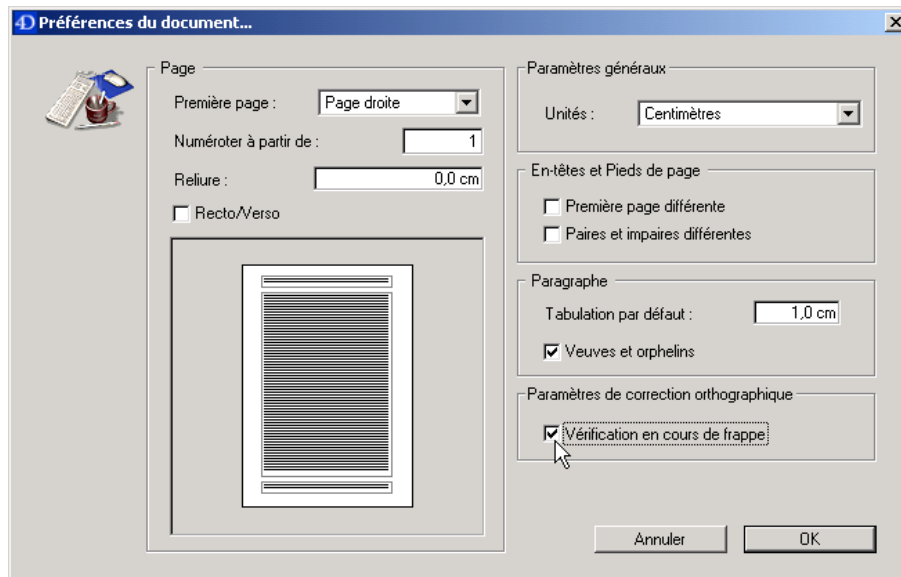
4D Préférences du document...

Page

Première page : Page droite

Numéroter à partir de : 1

Reliure : 0,0 cm

Recto/Verso

Paramètres généraux

Unités : Centimètres

En-têtes et Pieds de page

Première page différente

Paires et impaires différentes

Paragraphe

Tabulation par défaut : 1,0 cm

Veuves et orphelins

Paramètres de correction orthographique

Vérification en cours de frappe

Annuler

OK